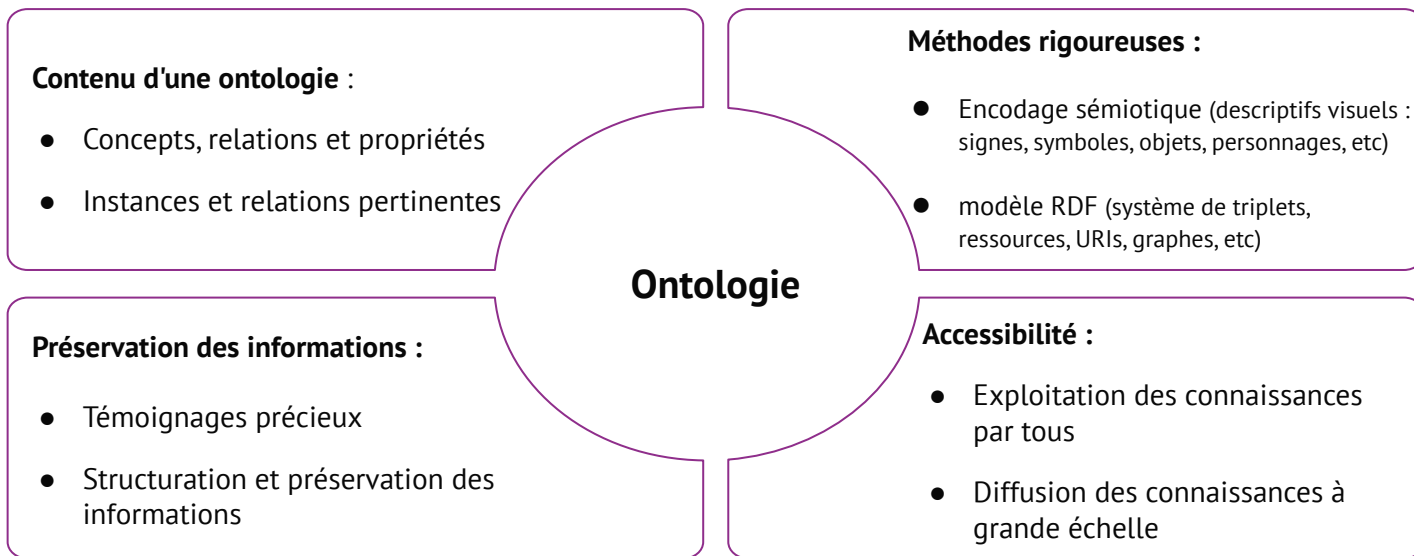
**Contenu d'une ontologie** :

- Concepts, relations et propriétés
- Instances et relations pertinentes

**Méthodes rigoureuses :**

- Encodage sémiotique (descriptifs visuels : signes, symboles, objets, personnages, etc)
- modèle RDF (système de triplets, ressources, URIs, graphes, etc)

**Ontologie**

**Préservation des informations :**

- Témoignages précieux
- Structuration et préservation des informations

**Accessibilité :**

- Exploitation des connaissances par tous
- Diffusion des connaissances à grande échelle